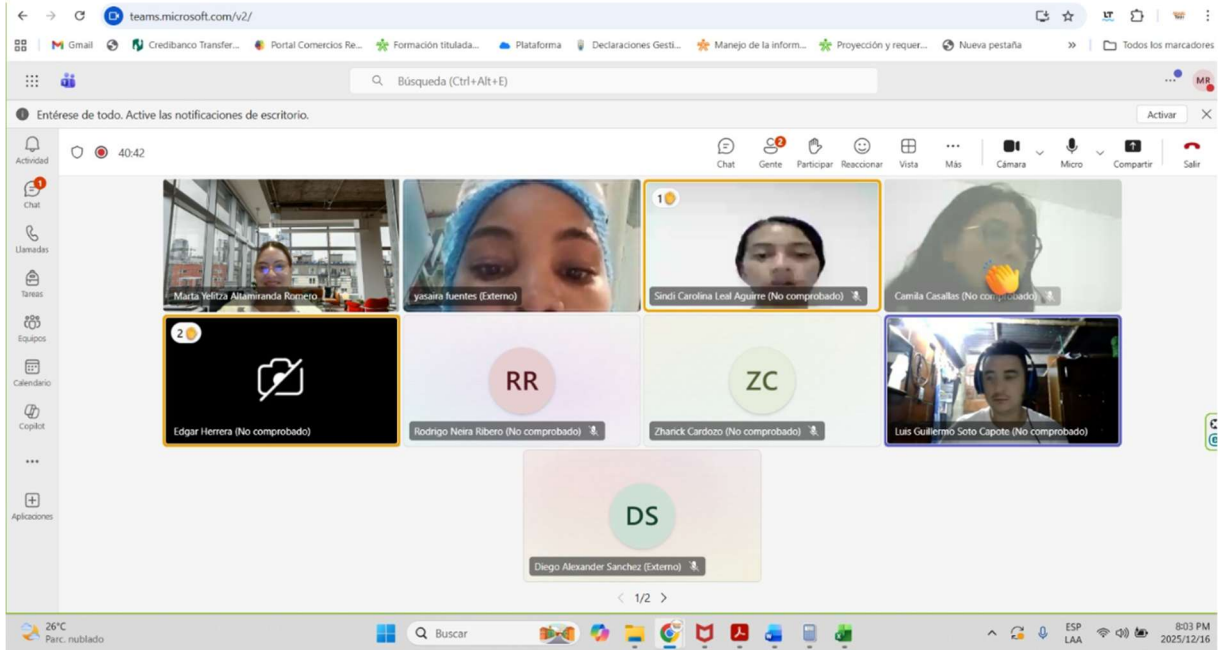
teams.microsoft.com/v2/

Gmail Credibanco Transfer... Portal Comercios Re... Formación titulada... Plataforma Declaraciones Gesti... Manejo de la inform... Proyección y requer... Nueva pestaña » Todos los marcadores

Búsqueda (Ctrl+Alt+E)

MR

Entérese de todo. Active las notificaciones de escritorio.

Activar

Actividad

Chat

Llamadas

Tareas

Equipos

Calendario

Copilot

...

Aplicaciones

40:42

Chat Gente Participar Reaccionar Vista Más Cámara Micro Compartir Salir

Marta Yelitza Altamiranda Romero

yasaira fuentes (Externo)

1

Sindi Carolina Leal Aguirre (No comprobado)

Camila Casallas (No comprobado)

2

Edgar Herrera (No comprobado)

RR

Rodrigo Neira Ribero (No comprobado)

ZC

Zharick Cardozo (No comprobado)

Luis Guillermo Soto Capote (No comprobado)

DS

Diego Alexander Sanchez (Externo)

1/2

26°C
Parc. nublado

Buscar

ESP
LAA

8:03 PM
2025/12/16